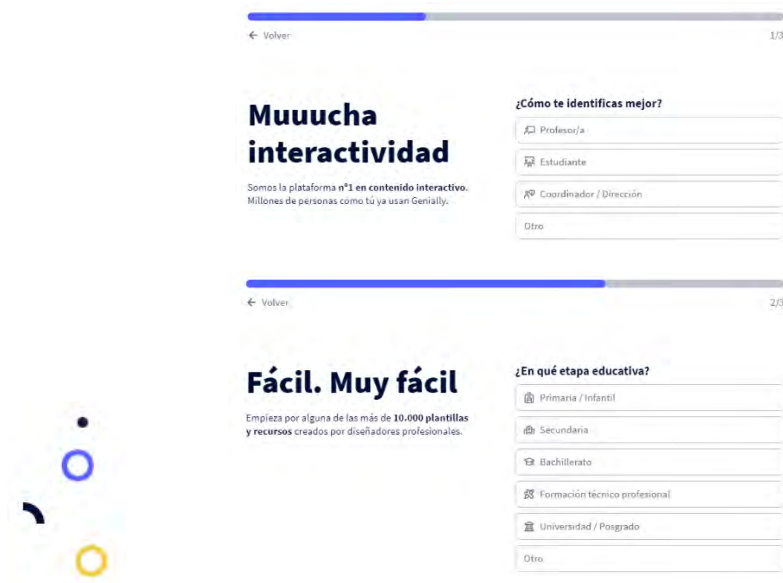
← Volver

1/3

Muuucha interactividad

Somos la plataforma **nº1 en contenido interactivo**. Millones de personas como tú ya usan Genially.

¿Cómo te identificas mejor?

Profesor/a

Estudiante

Coordinador / Dirección

Otro

← Volver

2/3

Fácil. Muy fácil

Empieza por alguna de las más de **10.000 plantillas y recursos** creados por diseñadores profesionales.

¿En qué etapa educativa?

Primaria / Infantil

Secundaria

Bachillerato

Formación técnico profesional

Universidad / Posgrado

Otro